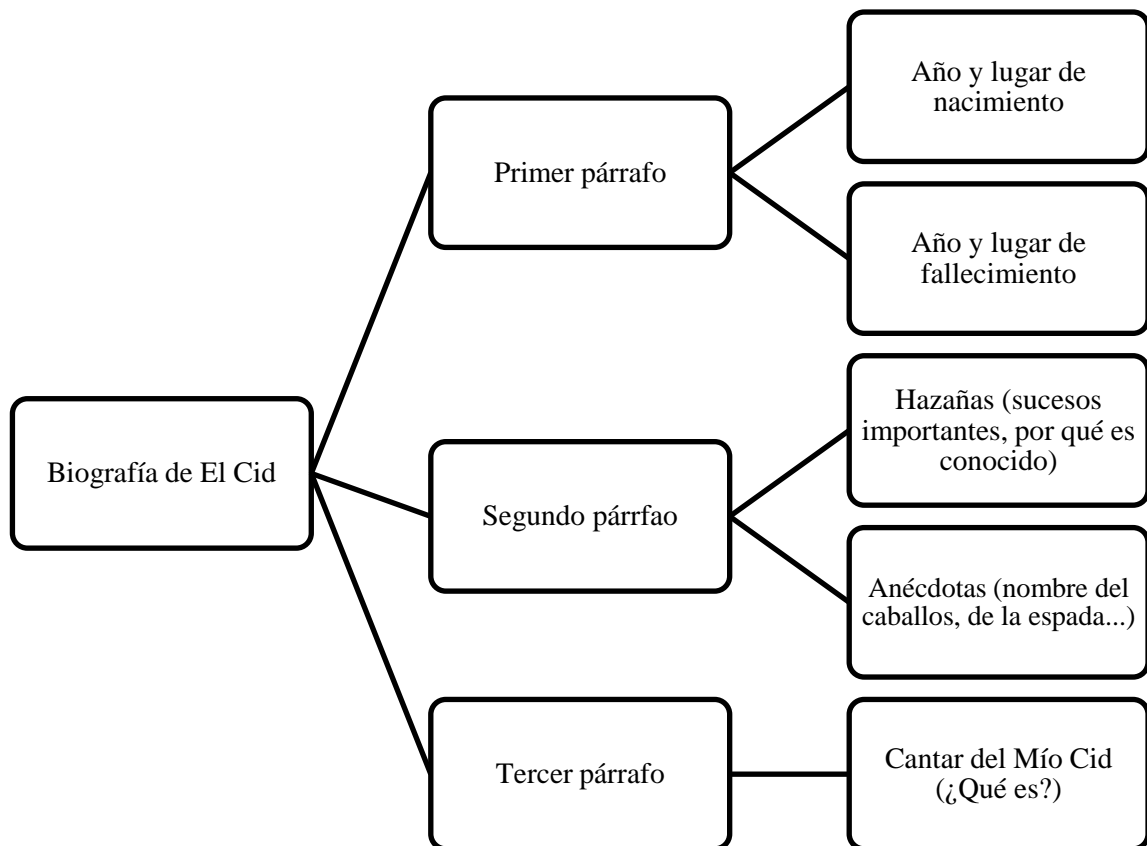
Biografía de El Cid

Primer párrafo

Año y lugar de nacimiento

Año y lugar de fallecimiento

Segundo párrfao

Hazañas (sucesos importantes, por qué es conocido)

Anécdotas (nombre del caballos, de la espada...)

Tercer párrafo

Cantar del Mío Cid (¿Qué es?)